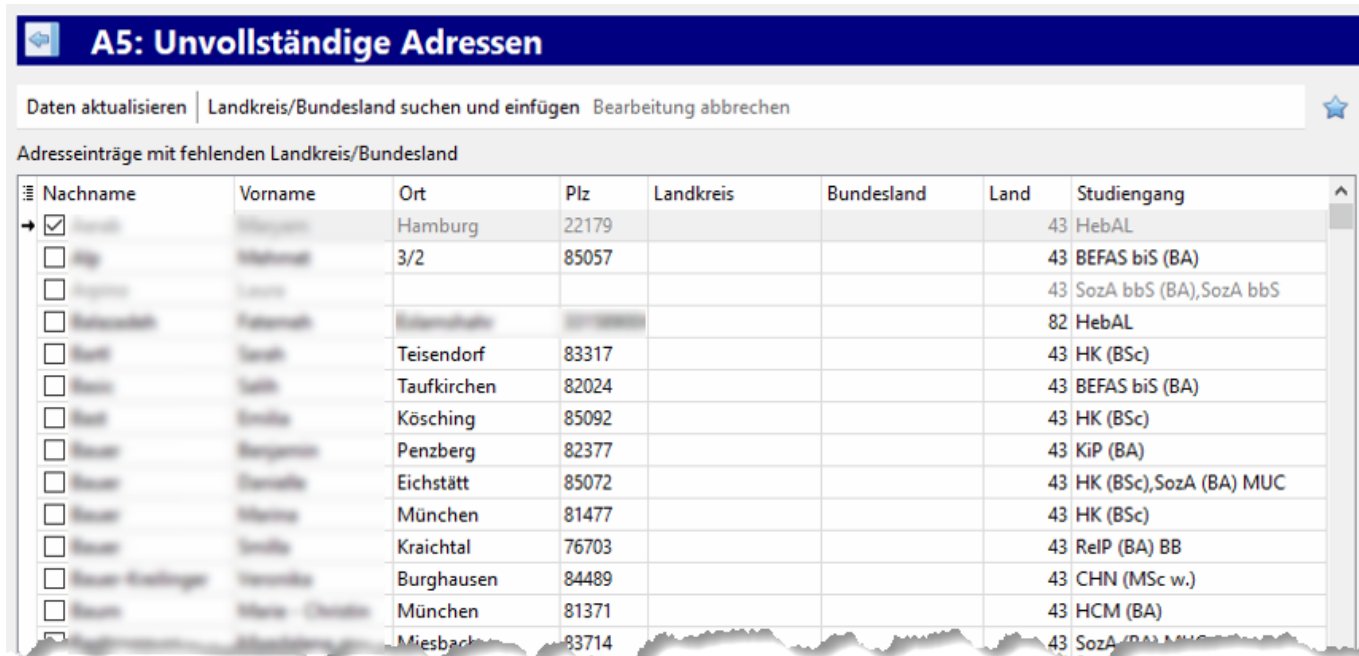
A5: Unvollständige Adressen

Daten aktualisieren | Landkreis/Bundesland suchen und einfügen | Bearbeitung abbrechen

Adresseinträge mit fehlenden Landkreis/Bundesland

| Nachname | Vorname | Ort | Plz | Landkreis | Bundesland | Land | Studiengang |
|---|---|---|---|---|---|---|---|
| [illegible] | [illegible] | Hamburg | 22179 | | | 43 | HebAL |
| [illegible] | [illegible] | 3/2 | 85057 | | | 43 | BEFAS biS (BA) |
| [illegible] | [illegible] | | | | | 43 | SozA bbS (BA),SozA bbS |
| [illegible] | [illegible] | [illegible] | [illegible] | | | 82 | HebAL |
| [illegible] | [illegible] | Teisendorf | 83317 | | | 43 | HK (BSc) |
| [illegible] | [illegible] | Taufkirchen | 82024 | | | 43 | BEFAS biS (BA) |
| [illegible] | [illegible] | Kösching | 85092 | | | 43 | HK (BSc) |
| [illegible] | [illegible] | Penzberg | 82377 | | | 43 | KiP (BA) |
| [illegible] | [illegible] | Eichstätt | 85072 | | | 43 | HK (BSc),SozA (BA) MUC |
| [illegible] | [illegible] | München | 81477 | | | 43 | HK (BSc) |
| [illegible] | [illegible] | Kraichtal | 76703 | | | 43 | RelP (BA) BB |
| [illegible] | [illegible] | Burghausen | 84489 | | | 43 | CHN (MSc w.) |
| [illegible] | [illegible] | München | 81371 | | | 43 | HCM (BA) |
| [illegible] | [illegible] | Miesbach | 83714 | | | 43 | SozA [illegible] |